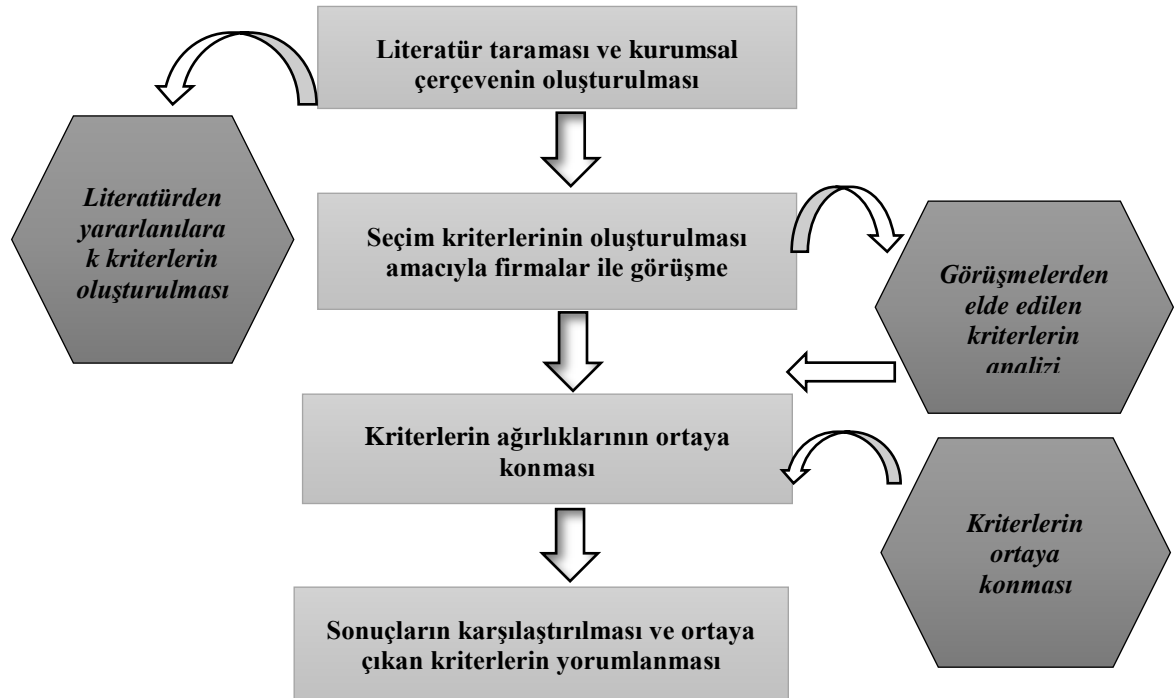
Literatür taraması ve kurumsal çerçevenin oluşturulması

Literatürden yararlanılarak kriterlerin oluşturulması

Seçim kriterlerinin oluşturulması amacıyla firmalar ile görüşme

Görüşmelerden elde edilen kriterlerin analizi

Kriterlerin ağırlıklarının ortaya konması

Kriterlerin ortaya konması

Sonuçların karşılaştırılması ve ortaya çıkan kriterlerin yorumlanması